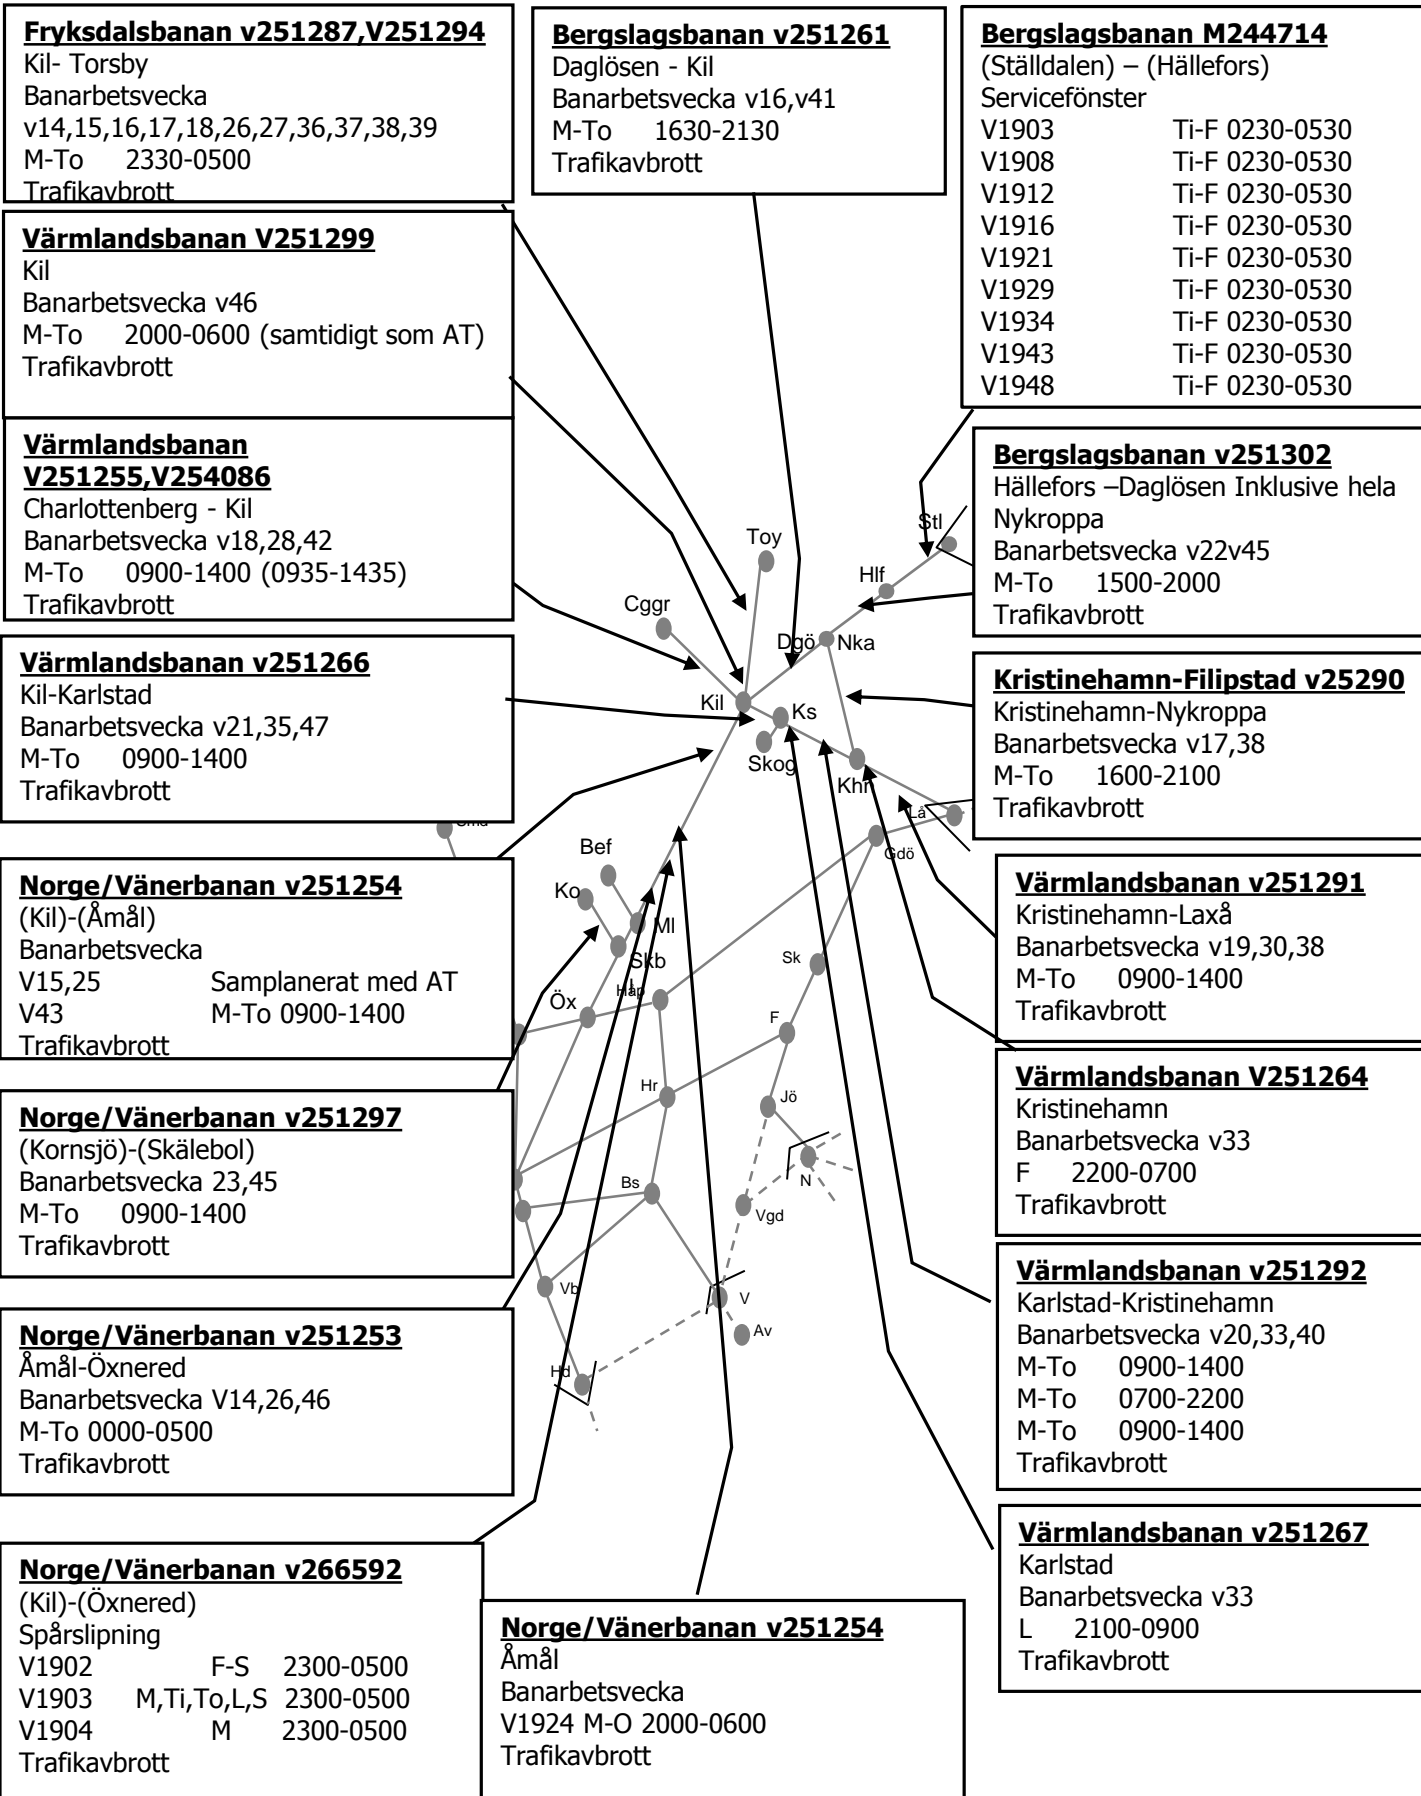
**Fryksdalsbanan v251287,V251294**
Kil- Torsby
Banarbetsvecka
v14,15,16,17,18,26,27,36,37,38,39
M-To 2330-0500
Trafikavbrott

**Bergslagsbanan v251261**
Daglösen - Kil
Banarbetsvecka v16,v41
M-To 1630-2130
Trafikavbrott

**Bergslagsbanan M244714**
(Ställdalen) – (Hällefors)
Servicefönster
V1903 Ti-F 0230-0530
V1908 Ti-F 0230-0530
V1912 Ti-F 0230-0530
V1916 Ti-F 0230-0530
V1921 Ti-F 0230-0530
V1929 Ti-F 0230-0530
V1934 Ti-F 0230-0530
V1943 Ti-F 0230-0530
V1948 Ti-F 0230-0530

**Värmlandsbanan V251299**
Kil
Banarbetsvecka v46
M-To 2000-0600 (samtidigt som AT)
Trafikavbrott

**Värmlandsbanan V251255,V254086**
Charlottenberg - Kil
Banarbetsvecka v18,28,42
M-To 0900-1400 (0935-1435)
Trafikavbrott

**Bergslagsbanan v251302**
Hällefors –Daglösen Inklusive hela Nykroppa
Banarbetsvecka v22v45
M-To 1500-2000
Trafikavbrott

Toy
Stl
Hlf
Cggr
Dgö
Nka
Kil
Ks
Skog
Khn
Lä
Gdö
Bef
Ko
Ml
Skb
Öx
Hap
Sk
F
Hr
Jö
N
Bs
Vgd
Vb
V
Av
Hd
Gma

**Värmlandsbanan v251266**
Kil-Karlstad
Banarbetsvecka v21,35,47
M-To 0900-1400
Trafikavbrott

**Kristinehamn-Filipstad v25290**
Kristinehamn-Nykroppa
Banarbetsvecka v17,38
M-To 1600-2100
Trafikavbrott

**Norge/Vänerbanan v251254**
(Kil)-(Åmål)
Banarbetsvecka
V15,25 Samplanerat med AT
V43 M-To 0900-1400
Trafikavbrott

**Värmlandsbanan v251291**
Kristinehamn-Laxå
Banarbetsvecka v19,30,38
M-To 0900-1400
Trafikavbrott

**Värmlandsbanan V251264**
Kristinehamn
Banarbetsvecka v33
F 2200-0700
Trafikavbrott

**Norge/Vänerbanan v251297**
(Kornsjö)-(Skälebol)
Banarbetsvecka 23,45
M-To 0900-1400
Trafikavbrott

**Värmlandsbanan v251292**
Karlstad-Kristinehamn
Banarbetsvecka v20,33,40
M-To 0900-1400
M-To 0700-2200
M-To 0900-1400
Trafikavbrott

**Norge/Vänerbanan v251253**
Åmål-Öxnered
Banarbetsvecka V14,26,46
M-To 0000-0500
Trafikavbrott

**Värmlandsbanan v251267**
Karlstad
Banarbetsvecka v33
L 2100-0900
Trafikavbrott

**Norge/Vänerbanan v266592**
(Kil)-(Öxnered)
Spårslipning
V1902 F-S 2300-0500
V1903 M,Ti,To,L,S 2300-0500
V1904 M 2300-0500
Trafikavbrott

**Norge/Vänerbanan v251254**
Åmål
Banarbetsvecka
V1924 M-O 2000-0600
Trafikavbrott